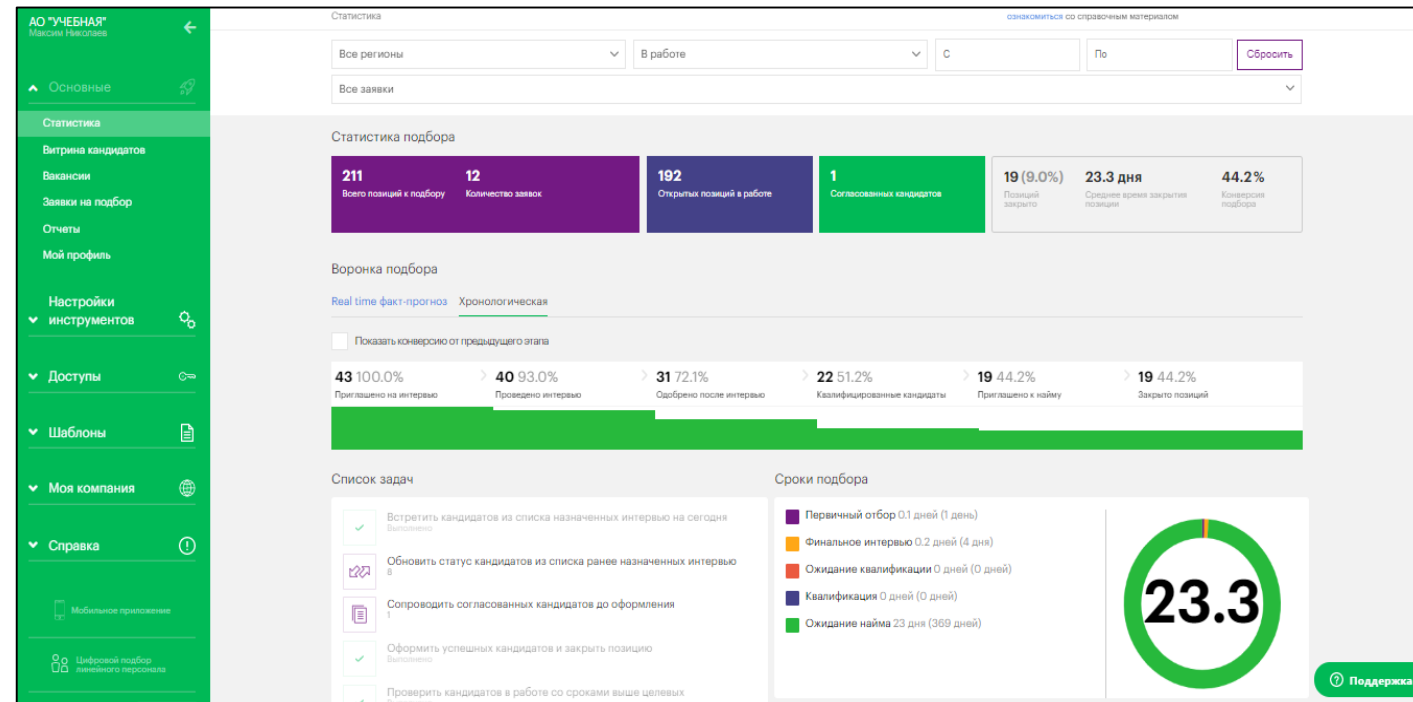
АО "УЧЕБНАЯ"
Максим Николаев

Основные

Статистика
Витрина кандидатов
Вакансии
Заявки на подбор
Отчеты
Мой профиль

Настройки инструментов

Доступы

Шаблоны

Моя компания

Справка

Мобильное приложение

Цифровой подбор линейного персонала

Статистика

ознакомиться со справочным материалом

Все регионы
В работе
С
По
Сбросить
Все заявки

Статистика подбора

211 Всего позиций к подбору
12 Количество заявок
192 Открытых позиций в работе
1 Согласованных кандидатов
19 (9.0%) Позиций закрыто
23.3 дня Среднее время закрытия позиции
44.2% Конверсия подбора

Воронка подбора

Real time факт-прогноз
Хронологическая

Показать конверсию от предыдущего этапа

| 43 100.0% Приглашено на интервью | 40 93.0% Проведено интервью | 31 72.1% Одобрено после интервью | 22 51.2% Квалифицированные кандидаты | 19 44.2% Приглашено к найму | 19 44.2% Закрыто позиций |
|---|---|---|---|---|---|

Список задач

Встретить кандидатов из списка назначенных интервью на сегодня
Выполнено
Обновить статус кандидатов из списка ранее назначенных интервью
8
Сопроводить согласованных кандидатов до оформления
1
Оформить успешных кандидатов и закрыть позицию
Выполнено
Проверить кандидатов в работе со сроками выше целевых

Сроки подбора

Первичный отбор 0.1 дней (1 день)
Финальное интервью 0.2 дней (4 дня)
Ожидание квалификации 0 дней (0 дней)
Квалификация 0 дней (0 дней)
Ожидание найма 23 дня (369 дней)

23.3

Поддержка